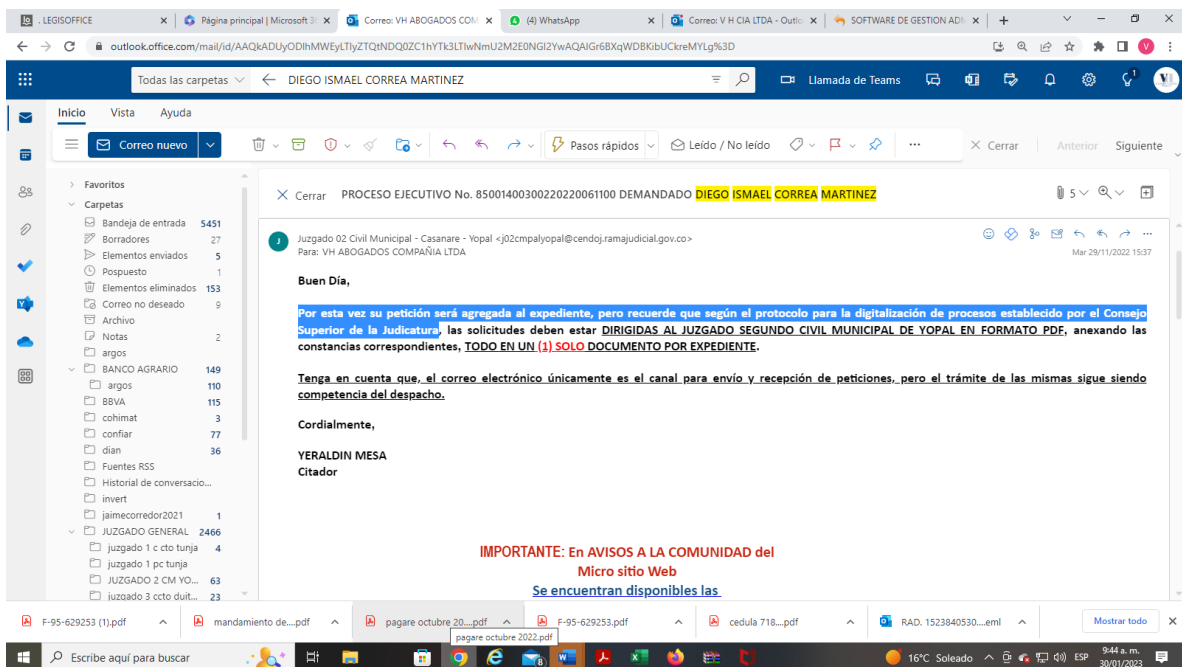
LEGISOFFICE | Página principal | Microsoft 3 | Correo: VH ABOGADOS COM | (4) WhatsApp | Correo: V H CIA LTDA - Outlo | SOFTWARE DE GESTION AD |

outlook.office.com/mail/id/AAQkADUyODlhMWEyLTlyZTQtNDQ0ZC1hYTk3LTIwNmU2M2E0NGI2YwAQAIGr6BXqWDBKibUCkreMYLg%3D

Todas las carpetas | DIEGO ISMAEL CORREA MARTINEZ | Llamada de Teams

Inicio | Vista | Ayuda

Correo nuevo | Pasos rápidos | Leído / No leído | Cerrar | Anterior | Siguiente

Favoritos
Carpetas
Bandeja de entrada 5451
Borradores 27
Elementos enviados 5
Pospuesto 1
Elementos eliminados 153
Correo no deseado 9
Archivo
Notas 2
argos
BANCO AGRARIO 149
argos 110
BBVA 115
cohimat 3
confiar 77
dian 36
Fuentes RSS
Historial de conversacio...
invert
jaimecorredor2021 1
JUZGADO GENERAL 2466
juzgado 1 c cto tunja 4
juzgado 1 pc tunja
JUZGADO 2 CM YO... 63
juzgado 3 ccto duit... 23

Cerrar PROCESO EJECUTIVO No. 85001400300220220061100 DEMANDADO DIEGO ISMAEL CORREA MARTINEZ

5

Juzgado 02 Civil Municipal - Casanare - Yopal <j02cmpalyopal@cendoj.ramajudicial.gov.co>
Para: VH ABOGADOS COMPAÑIA LTDA
Mar 29/11/2022 15:37

Buen Día,

Por esta vez su petición será agregada al expediente, pero recuerde que según el protocolo para la digitalización de procesos establecido por el Consejo Superior de la Judicatura, las solicitudes deben estar DIRIGIDAS AL JUZGADO SEGUNDO CIVIL MUNICIPAL DE YOPAL EN FORMATO PDF, anexando las constancias correspondientes, TODO EN UN (1) SOLO DOCUMENTO POR EXPEDIENTE.

Tenga en cuenta que, el correo electrónico únicamente es el canal para envío y recepción de peticiones, pero el trámite de las mismas sigue siendo competencia del despacho.

Cordialmente,

YERALDIN MESA
Citador

IMPORTANTE: En AVISOS A LA COMUNIDAD del Micro sitio Web
Se encuentran disponibles las

F-95-629253 (1).pdf | mandamiento de....pdf | pagare octubre 20....pdf | F-95-629253.pdf | cedula 718....pdf | RAD. 1523840530....eml | Mostrar todo
pagare octubre 2022.pdf

Escribe aquí para buscar | 16°C Soleado | ESP | 9:44 a. m. 30/01/2023